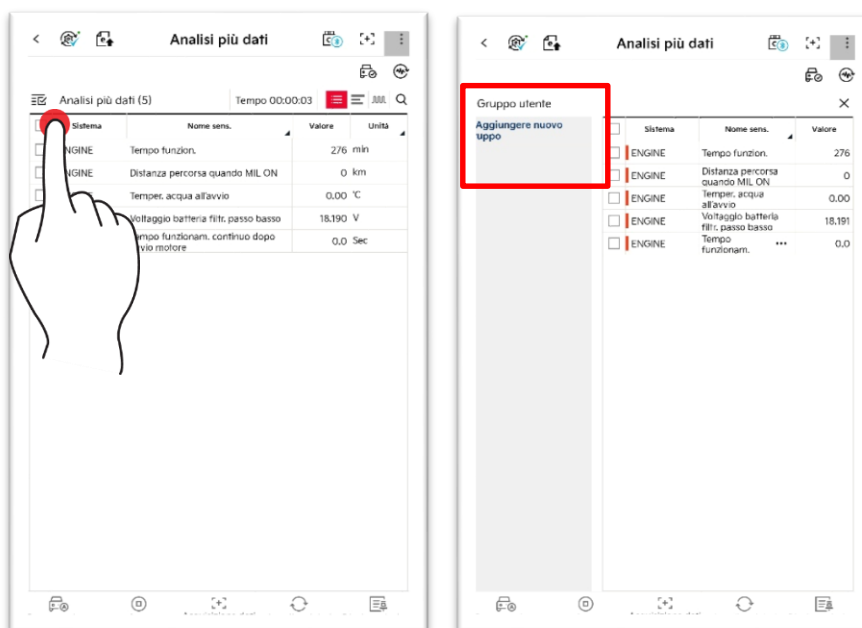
Analisi più dati

Analisi più dati (5)

Tempo 00:00:03

| Sistema | Nome sens. | Valore | Unità |
|---|---|---|---|
| NGINE | Tempo funzion. | 276 | min |
| NGINE | Distanza percorsa quando MIL ON | 0 | km |
| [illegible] | Temper. acqua all'avvio | 0.00 | ℃ |
| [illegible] | Voltaggio batteria filtr. passo basso | 18.190 | V |
| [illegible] | empo funzionam. continuo dopo vvio motore | 0.0 | Sec |

Analisi più dati

Gruppo utente

Aggiungere nuovo uppo

| Sistema | Nome sens. | Valore |
|---|---|---|
| ENGINE | Tempo funzion. | 276 |
| ENGINE | Distanza percorsa quando MIL ON | 0 |
| ENGINE | Temper. acqua all'avvio | 0.00 |
| ENGINE | Voltaggio batteria filtr. passo basso | 18.191 |
| ENGINE | Tempo funzionam. ••• | 0.0 |